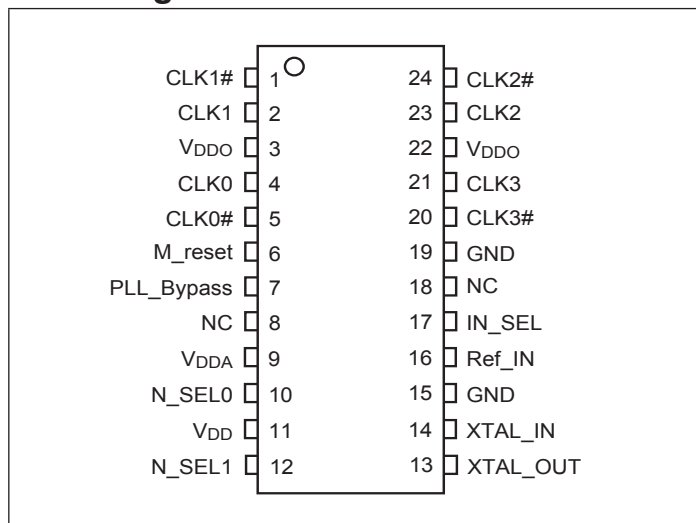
CLK1# 1
CLK1 2
$V_{DDO}$ 3
CLK0 4
CLK0# 5
M_reset 6
PLL_Bypass 7
NC 8
$V_{DDA}$ 9
N_SEL0 10
$V_{DD}$ 11
N_SEL1 12

24 CLK2#
23 CLK2
22 $V_{DDO}$
21 CLK3
20 CLK3#
19 GND
18 NC
17 IN_SEL
16 Ref_IN
15 GND
14 XTAL_IN
13 XTAL_OUT